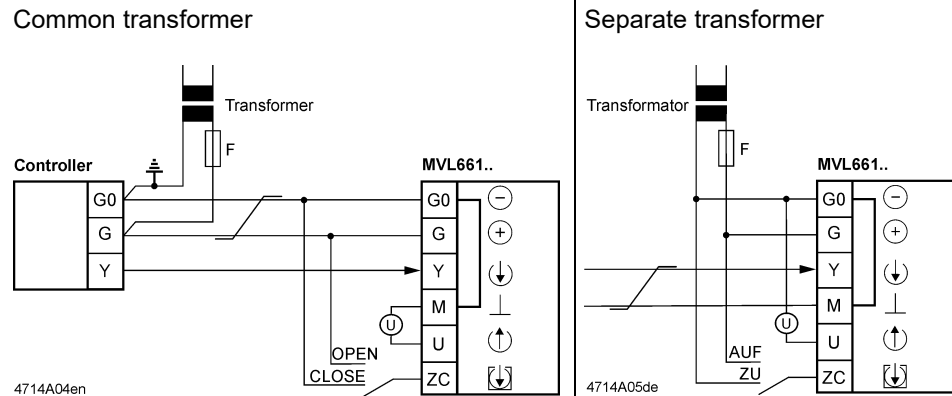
Common transformer

Transformer

F

Controller

G0

G

Y

MVL661..

G0

G

Y

M

U

ZC

U

OPEN

CLOSE

4714A04en

Separate transformer

Transformator

F

MVL661..

G0

G

Y

M

U

ZC

U

AUF

ZU

4714A05de